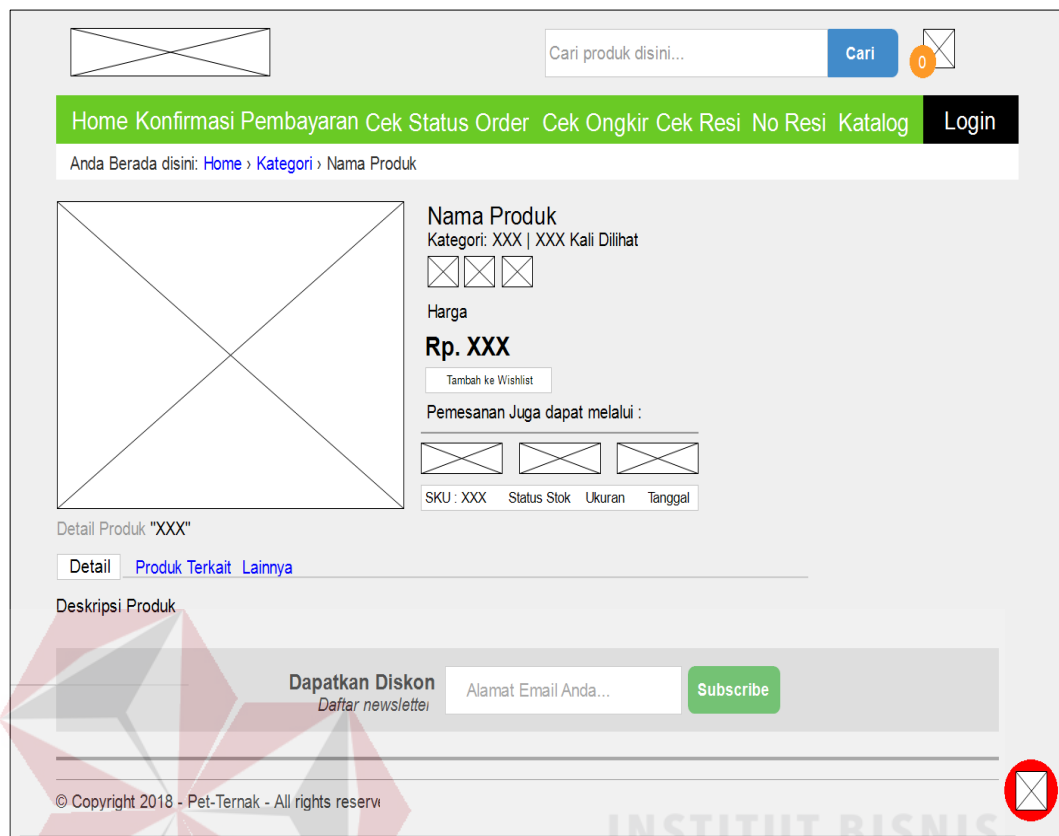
Cari produk disini...

Cari

0

Home Konfirmasi Pembayaran Cek Status Order Cek Ongkir Cek Resi No Resi Katalog Login

Anda Berada disini: Home › Kategori › Nama Produk

Nama Produk

Kategori: XXX | XXX Kali Dilihat

Harga

Rp. XXX

Tambah ke Wishlist

Pemesanan Juga dapat melalui :

SKU : XXX Status Stok Ukuran Tanggal

Detail Produk "XXX"

Detail Produk Terkait Lainnya

Deskripsi Produk

Dapatkan Diskon

Daftar newslette

Alamat Email Anda...

Subscribe

© Copyright 2018 - Pet-Ternak - All rights reserv

INSTITUT BISNIS